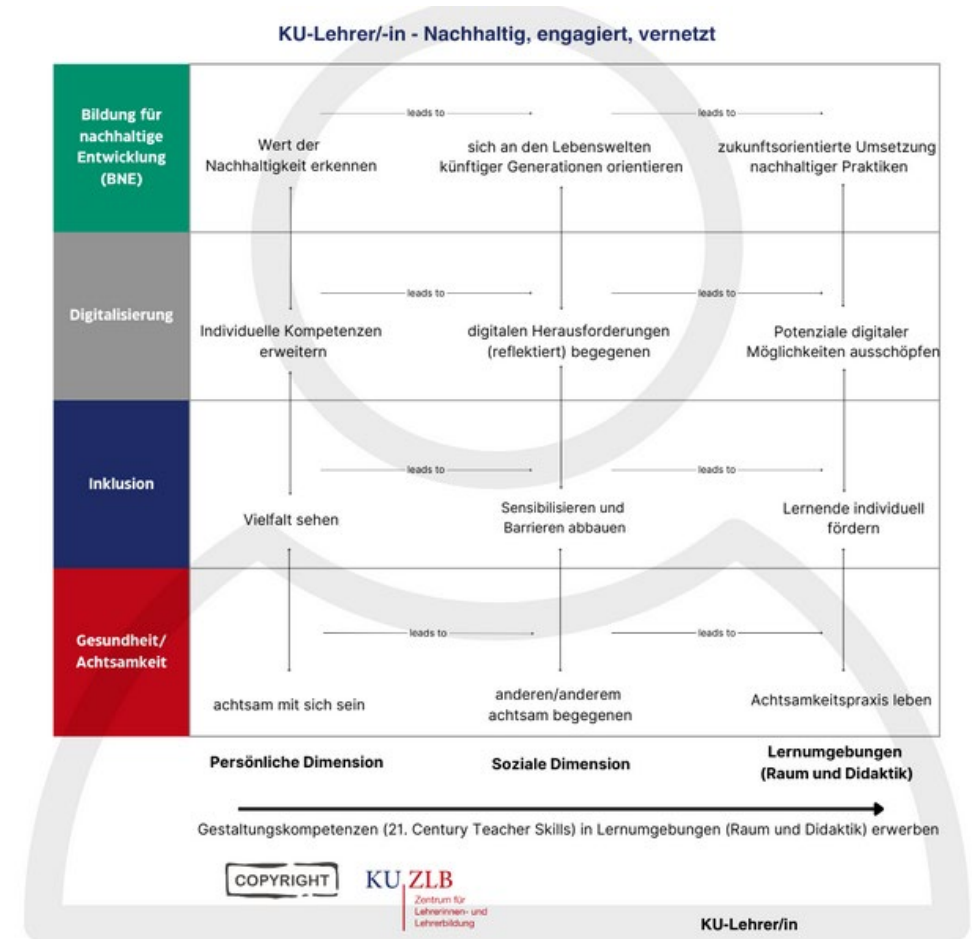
KU-Lehrer/-in - Nachhaltig, engagiert, vernetzt

| | | | |
|---|---|---|---|
| Bildung für nachhaltige Entwicklung (BNE) | Wert der Nachhaltigkeit erkennen | sich an den Lebenswelten künftiger Generationen orientieren | zukunftsorientierte Umsetzung nachhaltiger Praktiken |
| Digitalisierung | Individuelle Kompetenzen erweitern | digitalen Herausforderungen (reflektiert) begegenen | Potenziale digitaler Möglichkeiten ausschöpfen |
| Inklusion | Vielfalt sehen | Sensibilisieren und Barrieren abbauen | Lernende individuell fördern |
| Gesundheit/ Achtsamkeit | achtsam mit sich sein | anderen/anderem achtsam begegenen | Achtsamkeitspraxis leben |
| | Persönliche Dimension | Soziale Dimension | Lernumgebungen (Raum und Didaktik) |

leads to
leads to
leads to
leads to
leads to
leads to
leads to
leads to

Gestaltungskompetenzen (21. Century Teacher Skills) in Lernumgebungen (Raum und Didaktik) erwerben

COPYRIGHT

KU ZLB
Zentrum für Lehrerinnen- und Lehrerbildung

KU-Lehrer/in